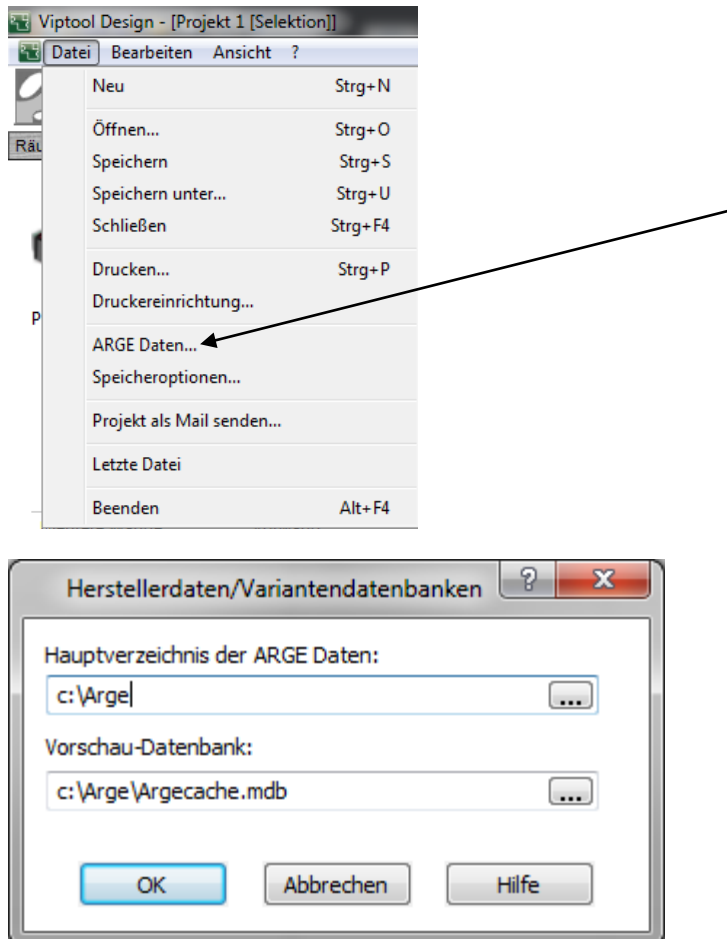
Viptool Design - [Projekt 1 [Selektion]]

Datei Bearbeiten Ansicht ?

Räu

P

Neu Strg+N

Öffnen... Strg+O

Speichern Strg+S

Speichern unter... Strg+U

Schließen Strg+F4

Drucken... Strg+P

Druckereinrichtung...

ARGE Daten...

Speicheroptionen...

Projekt als Mail senden...

Letzte Datei

Beenden Alt+F4

Herstellerdaten/Variantendatenbanken

Hauptverzeichnis der ARGE Daten:

c:\Arge

...

Vorschau-Datenbank:

c:\Arge\Argecache.mdb

...

OK

Abbrechen

Hilfe